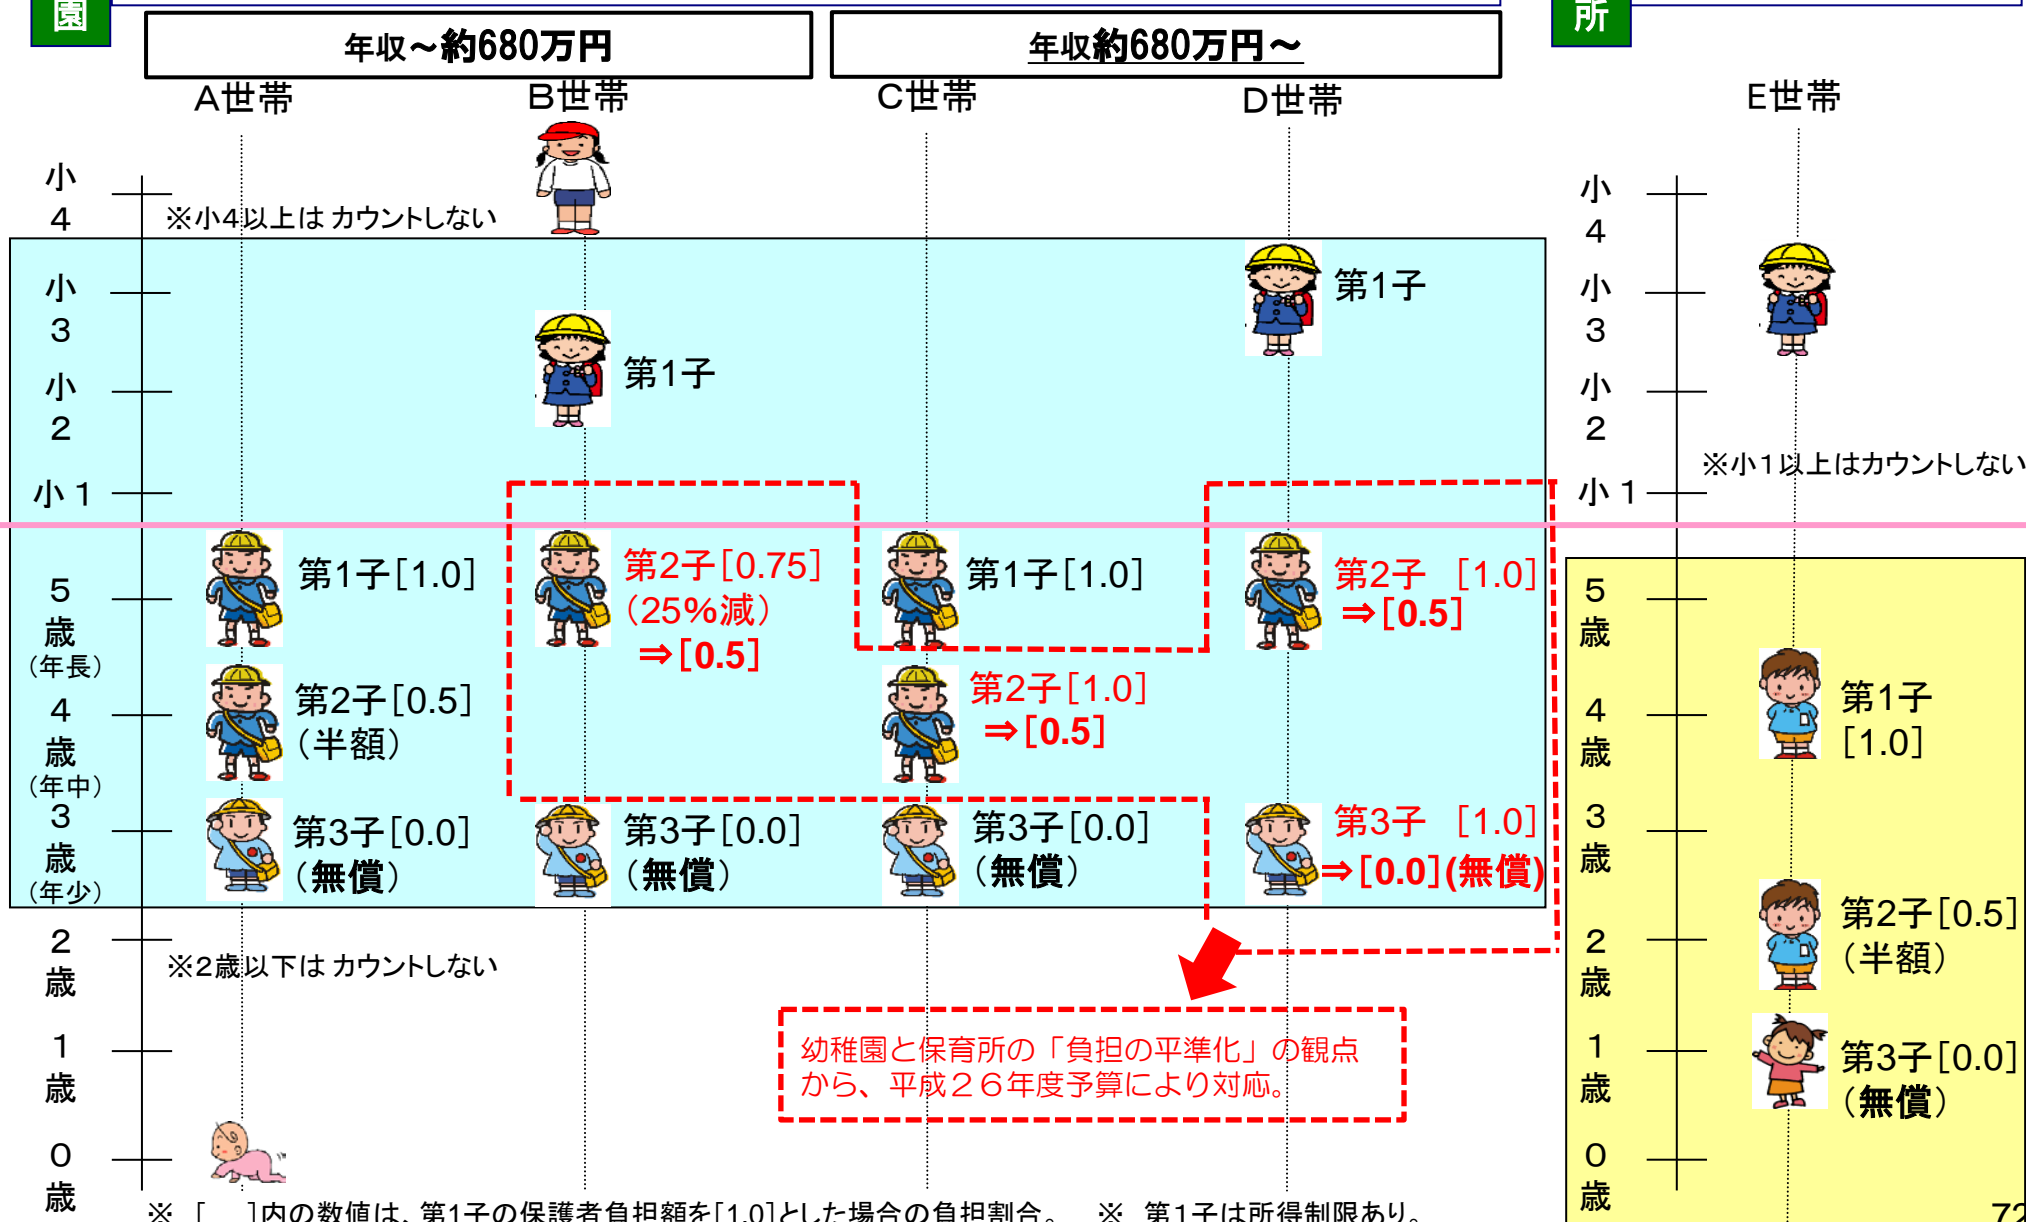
園

年収～約680万円

年収約680万円～

所

A世帯 B世帯 C世帯 D世帯

E世帯

小4

※小4以上は カウントしない

小3

小2

小1

第1子

第1子

5歳（年長）

4歳（年中）

3歳（年少）

第1子[1.0]

第2子[0.5]（半額）

第3子[0.0]（無償）

第2子[0.75]（25%減）⇒[0.5]

第3子[0.0]（無償）

第1子[1.0]

第2子[1.0]⇒[0.5]

第3子[0.0]（無償）

第2子 [1.0]⇒[0.5]

第3子 [1.0]⇒[0.0](無償)

2歳

※2歳以下は カウントしない

1歳

0歳

幼稚園と保育所の「負担の平準化」の観点から、平成２６年度予算により対応。

小4

小3

小2

※小１以上はカウントしない

小1

5歳

4歳

第1子[1.0]

3歳

2歳

第2子[0.5]（半額）

1歳

第3子[0.0]（無償）

0歳

※［ ］内の数値は、第1子の保護者負担額を[1.0]とした場合の負担割合。 ※ 第1子は所得制限あり。

72